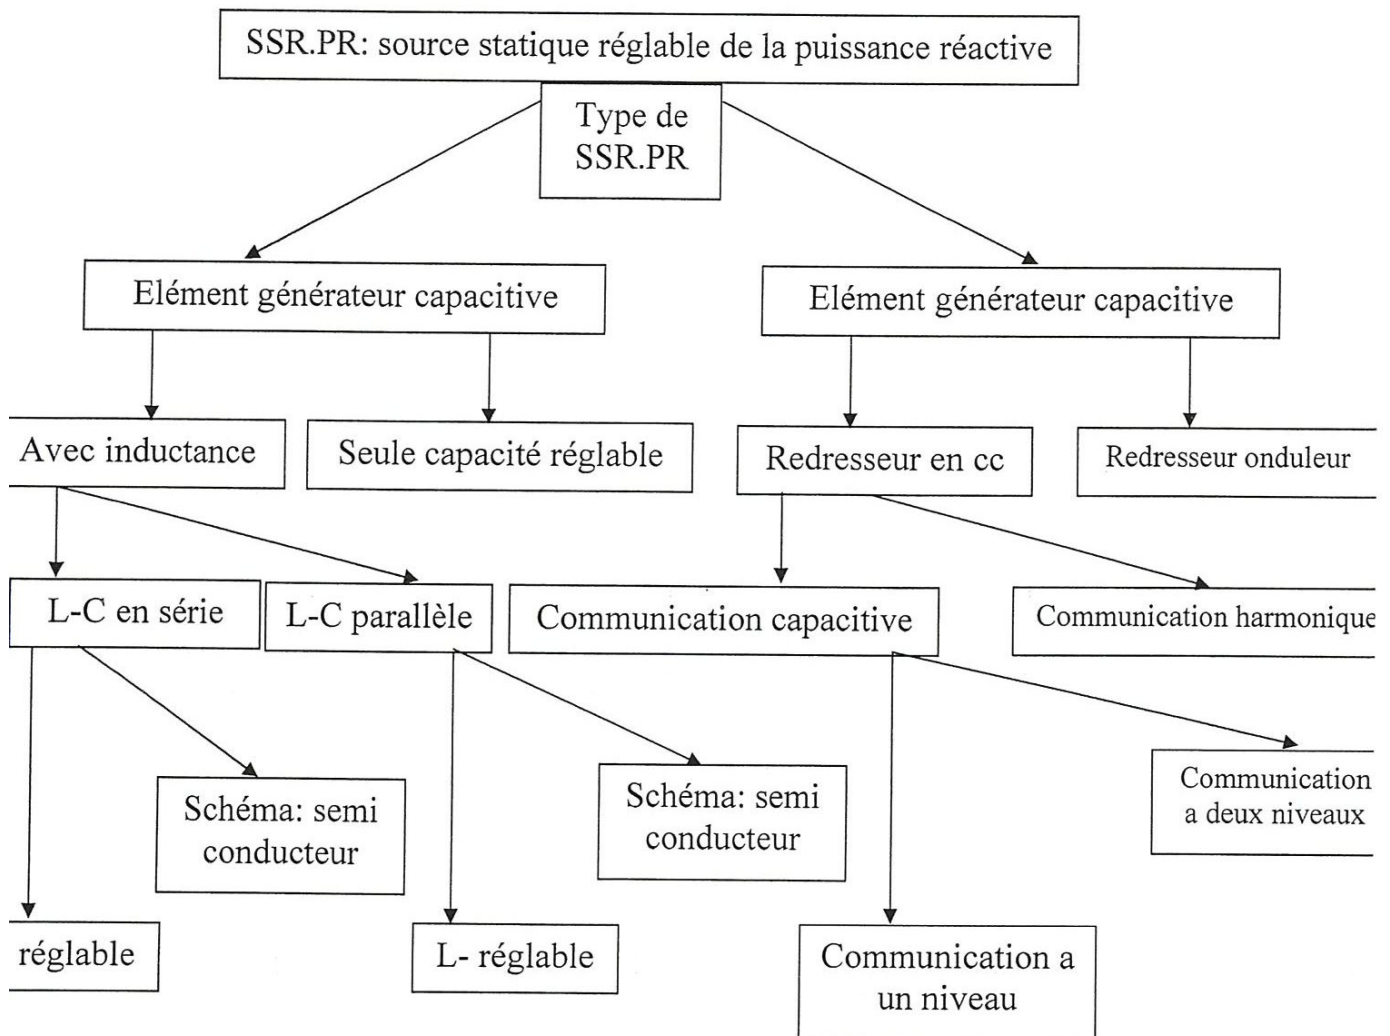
SSR.PR: source statique réglable de la puissance réactive

Type de SSR.PR

Elément générateur capacitive

Elément générateur capacitive

Avec inductance

Seule capacité réglable

Redresseur en cc

Redresseur onduleur

L-C en série

L-C parallèle

Communication capacitive

Communication harmonique

Schéma: semi conducteur

Schéma: semi conducteur

Communication a deux niveaux

réglable

L- réglable

Communication a un niveau